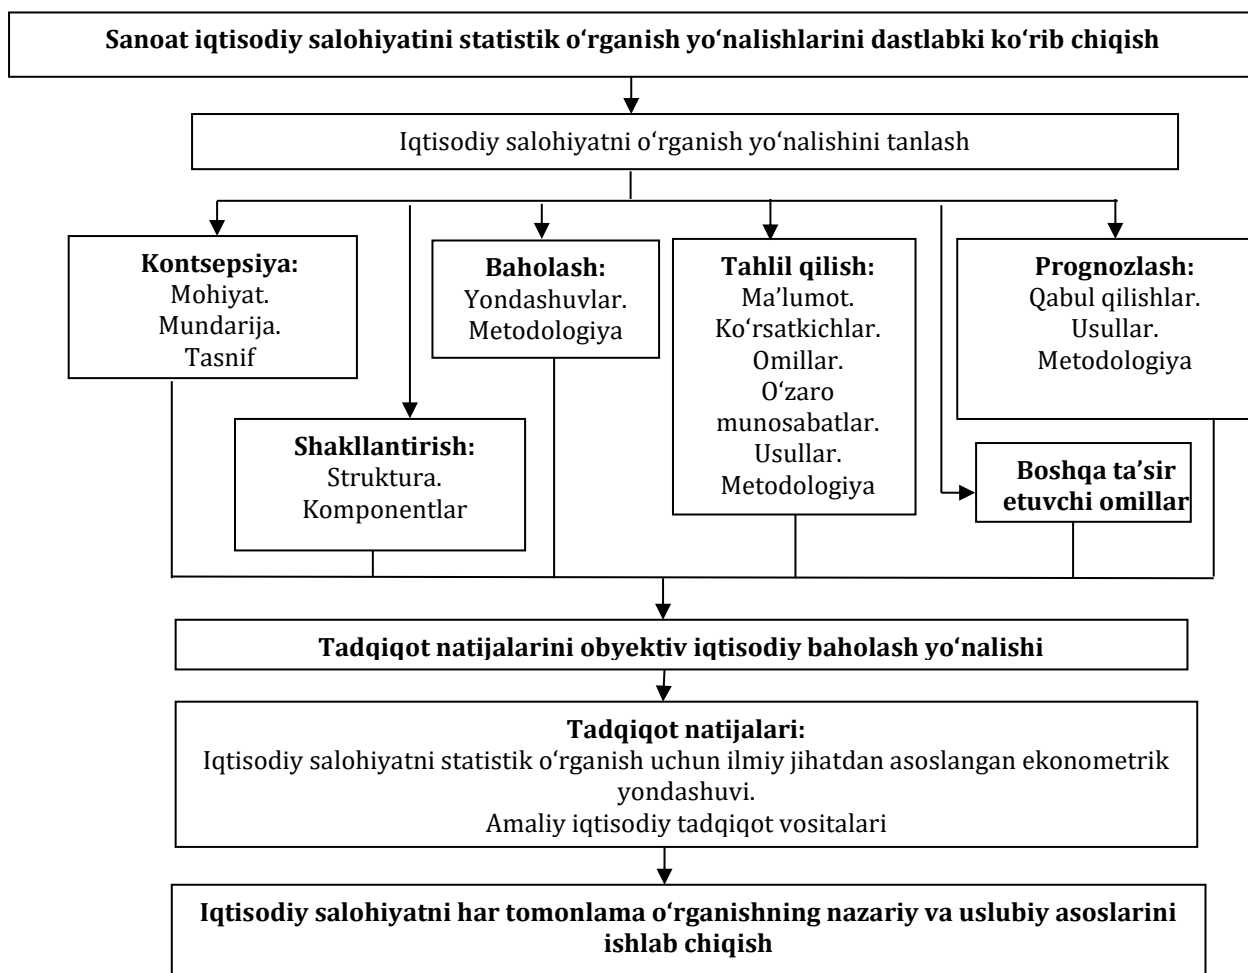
Sanoat iqtisodiy salohiyatini statistik o‘rganish yo‘nalishlarini dastlabki ko‘rib chiqish

Iqtisodiy salohiyatni o‘rganish yo‘nalishini tanlash

Kontsepsiya:
Mohiyat.
Mundarija.
Tasnif

Shakllantirish:
Struktura.
Komponentlar

Baholash:
Yondashuvlar.
Metodologiya

Tahlil qilish:
Ma’lumot.
Ko‘rsatkichlar.
Omillar.
O‘zaro munosabatlar.
Usullar.
Metodologiya

Prognozlash:
Qabul qilishlar.
Usullar.
Metodologiya

Boshqa ta’sir etuvchi omillar

Tadqiqot natijalarini obyektiv iqtisodiy baholash yo‘nalishi

Tadqiqot natijalari:
Iqtisodiy salohiyatni statistik o‘rganish uchun ilmiy jihatdan asoslangan ekonometrik yondashuvi.
Amaliy iqtisodiy tadqiqot vositalari

Iqtisodiy salohiyatni har tomonlama o‘rganishning nazariy va uslubiy asoslarini ishlab chiqish